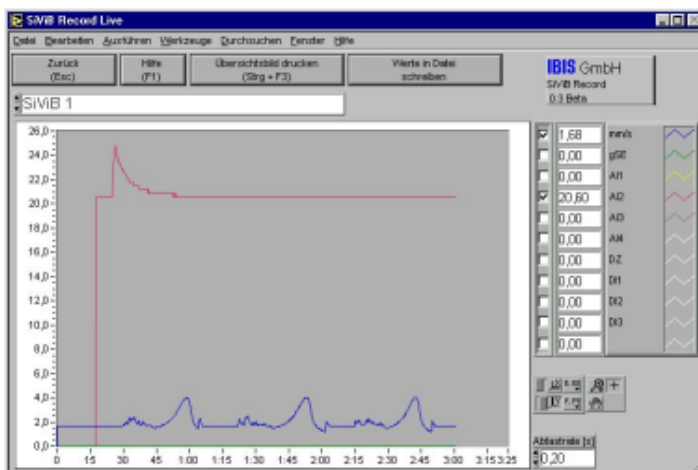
SiViB Record Live

Datei Bearbeiten Ausführen Werkzeuge Durchsuchen Fenster Hilfe

Zurück (Esc)

Hilfe (F1)

Übersichtsbild drucken (Strg + F3)

Werte in Datei schreiben

IBIS GmbH
SiViB Record
0.3 Beta

SiViB 1

26,0
24,0
22,0
20,0
18,0
16,0
14,0
12,0
10,0
8,0
6,0
4,0
2,0
0,0

0 15 30 45 1:00 1:15 1:30 1:45 2:00 2:15 2:30 2:45 3:00 3:15 3:25

| | | |
|---|---|---|
| ☑ | 1,68 | mm/s |
| ☐ | 0,00 | gSE |
| ☐ | 0,00 | AI1 |
| ☑ | 20,60 | AI2 |
| ☐ | 0,00 | AI3 |
| ☐ | 0,00 | AI4 |
| ☐ | 0,00 | DZ |
| ☐ | 0,00 | DI1 |
| ☐ | 0,00 | DI2 |
| ☐ | 0,00 | DI3 |
| ☐ | 0,00 | |

Ablastrate [s]
0,20